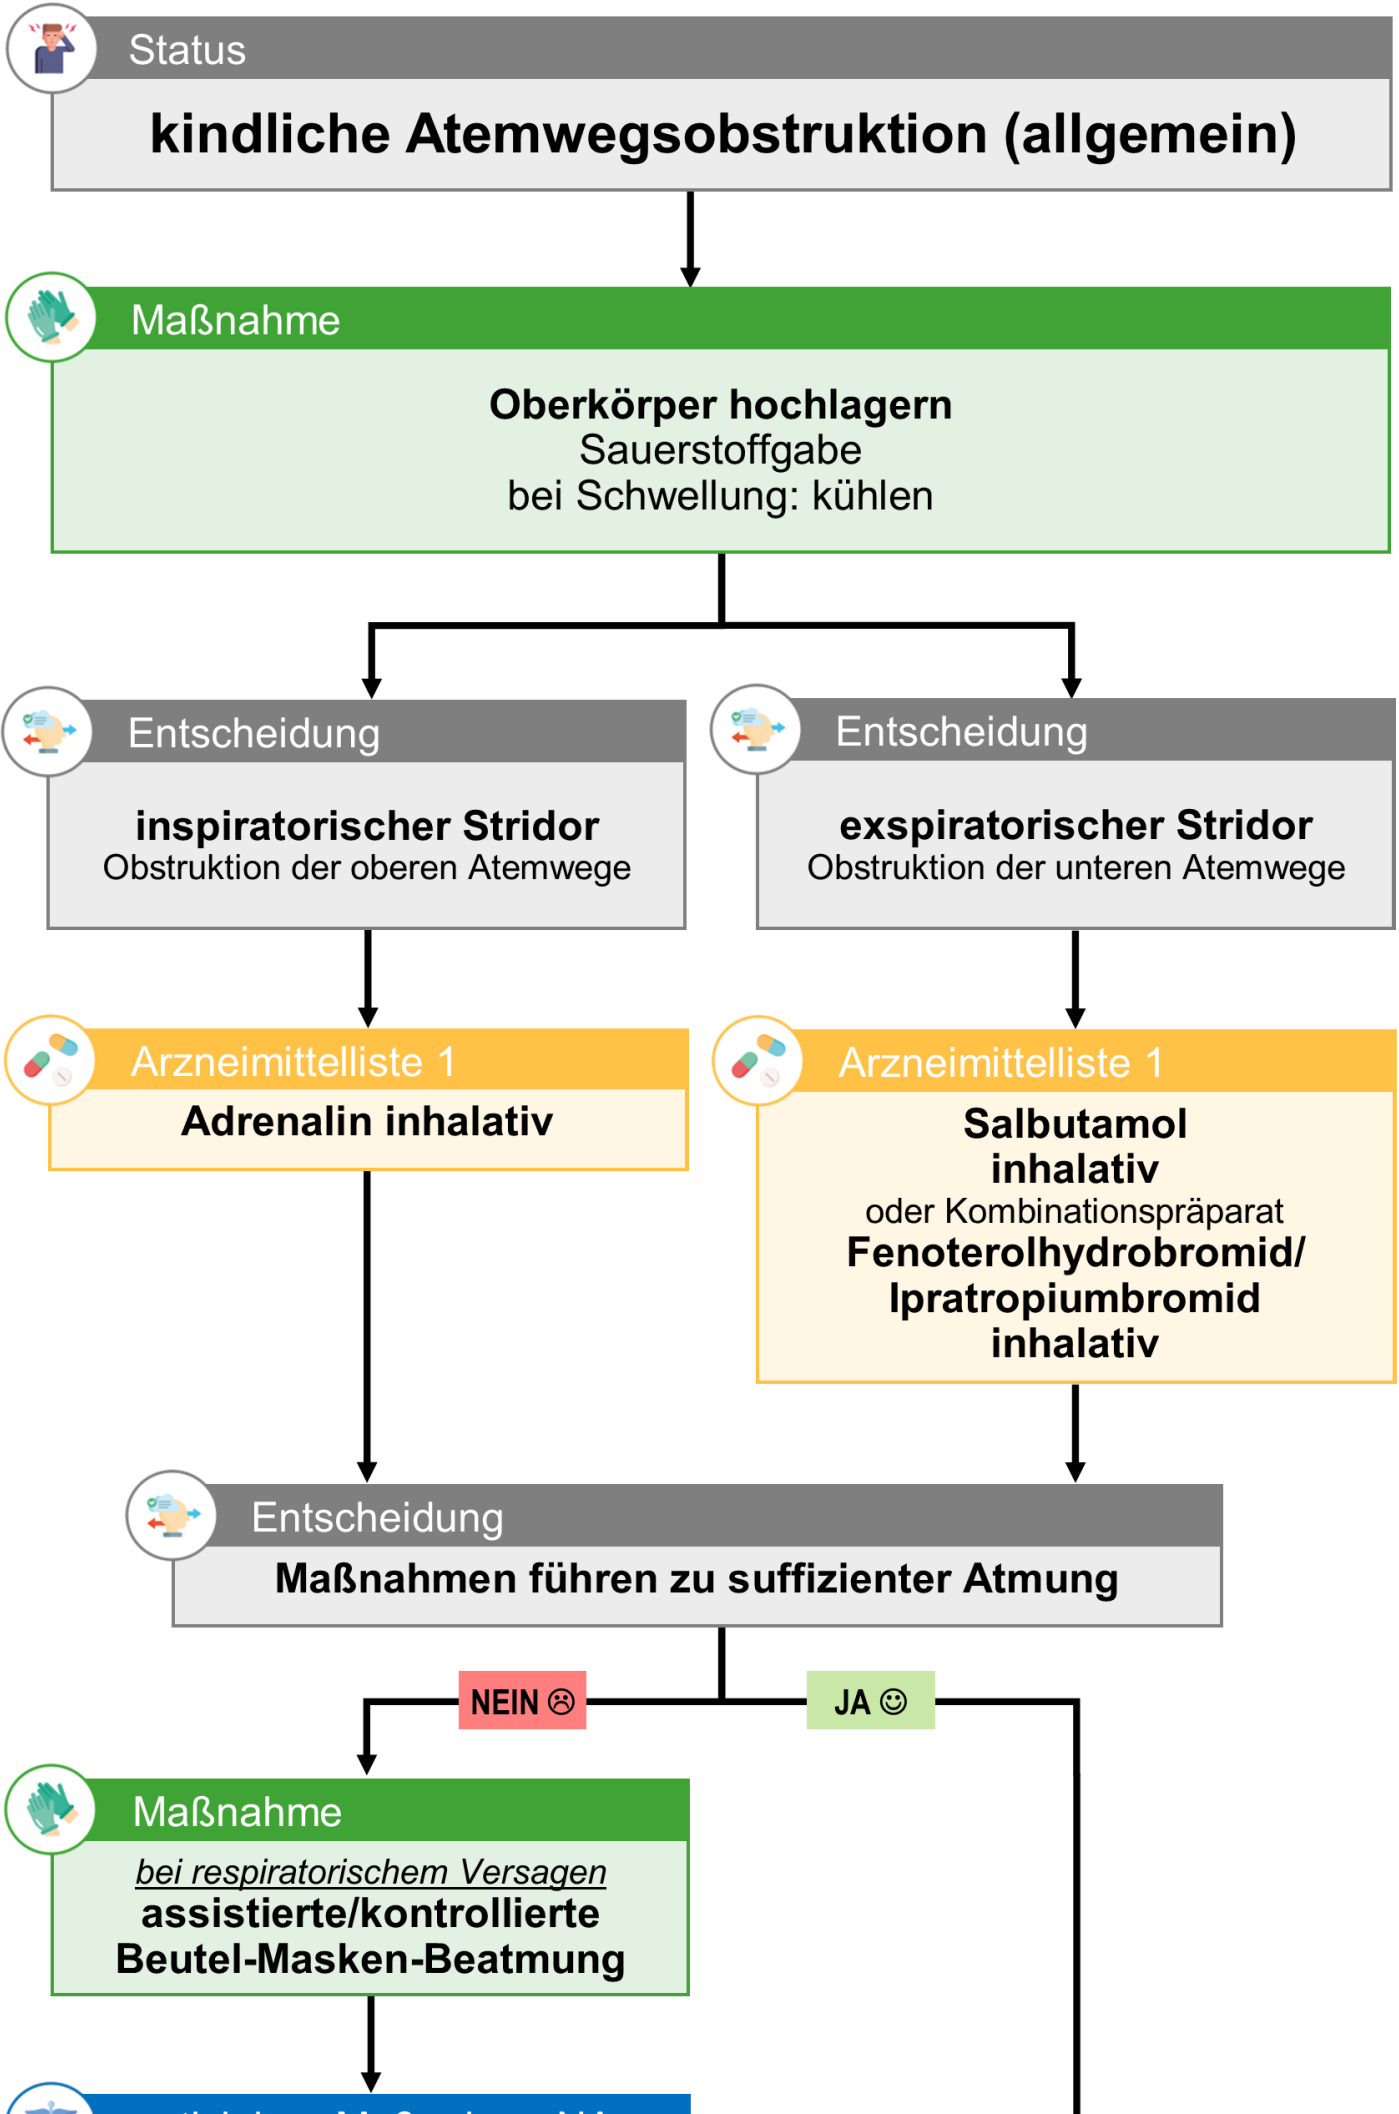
Status
kindliche Atemwegsobstruktion (allgemein)

Maßnahme
Oberkörper hochlagern
Sauerstoffgabe
bei Schwellung: kühlen

Entscheidung
inspiratorischer Stridor
Obstruktion der oberen Atemwege

Entscheidung
exspiratorischer Stridor
Obstruktion der unteren Atemwege

Arzneimittelliste 1
Adrenalin inhalativ

Arzneimittelliste 1
Salbutamol inhalativ
oder Kombinationspräparat
Fenoterolhydrobromid/ Ipratropiumbromid inhalativ

Entscheidung
Maßnahmen führen zu suffizienter Atmung

NEIN ☹
JA ☺

Maßnahme
bei respiratorischem Versagen
assistierte/kontrollierte Beutel-Masken-Beatmung

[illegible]